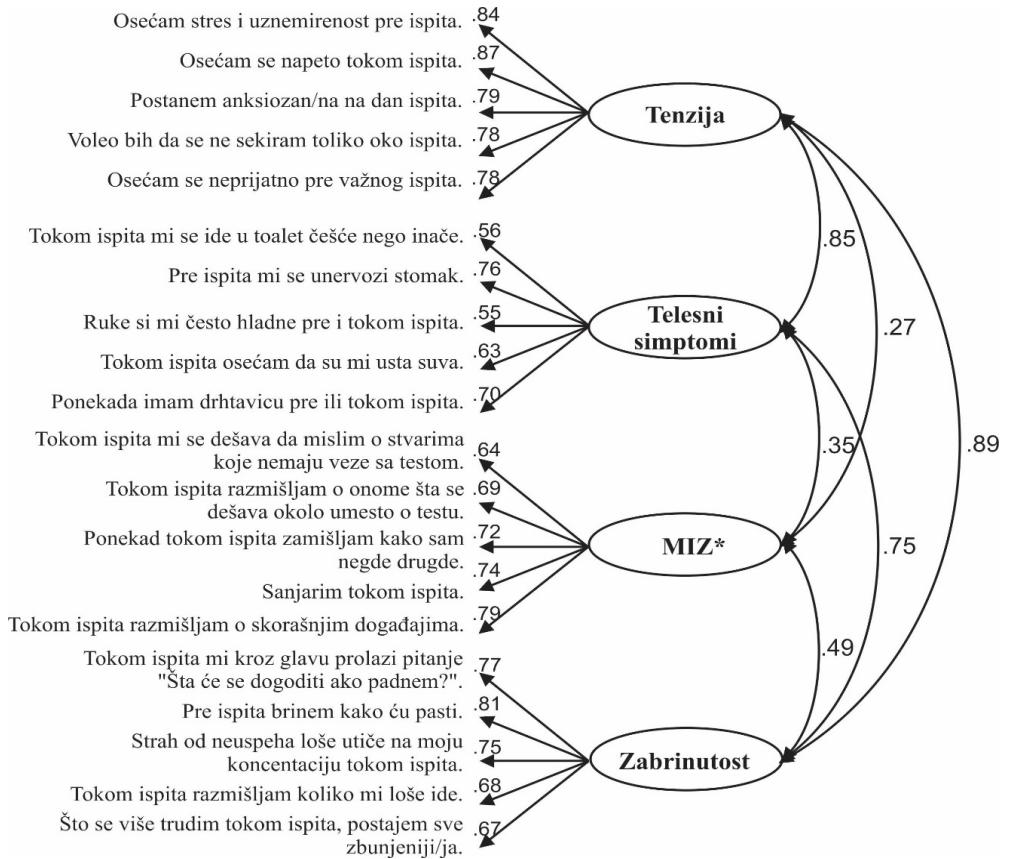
Osećam stres i uznemirenost pre ispita. .84
Osećam se napeto tokom ispita. .87
Postanem anksiozan/na na dan ispita. .79
Voleo bih da se ne sekiram toliko oko ispita. .78
Osećam se neprijatno pre važnog ispita. .78

Tenzija

Tokom ispita mi se ide u toalet češće nego inače. .56
Pre ispita mi se unervozi stomak. .76
Ruke si mi često hladne pre i tokom ispita. .55
Tokom ispita osećam da su mi usta suva. .63
Ponekada imam drhtavicu pre ili tokom ispita. .70

Telesni simptomi

Tokom ispita mi se dešava da mislim o stvarima koje nemaju veze sa testom. .64
Tokom ispita razmišljam o onome šta se dešava okolo umesto o testu. .69
Ponekad tokom ispita zamišljam kako sam negde drugde. .72
Sanjarim tokom ispita. .74
Tokom ispita razmišljam o skorašnjim događajima. .79

MIZ*

Tokom ispita mi kroz glavu prolazi pitanje "Šta će se dogoditi ako padnem?". .77
Pre ispita brinem kako ću pasti. .81
Strah od neuspeha loše utiče na moju koncentaciju tokom ispita. .75
Tokom ispita razmišljam koliko mi loše ide. .68
Što se više trudim tokom ispita, postajem sve zbunjeniji/ja. .67

Zabrinutost

.85
.27
.89
.35
.75
.49